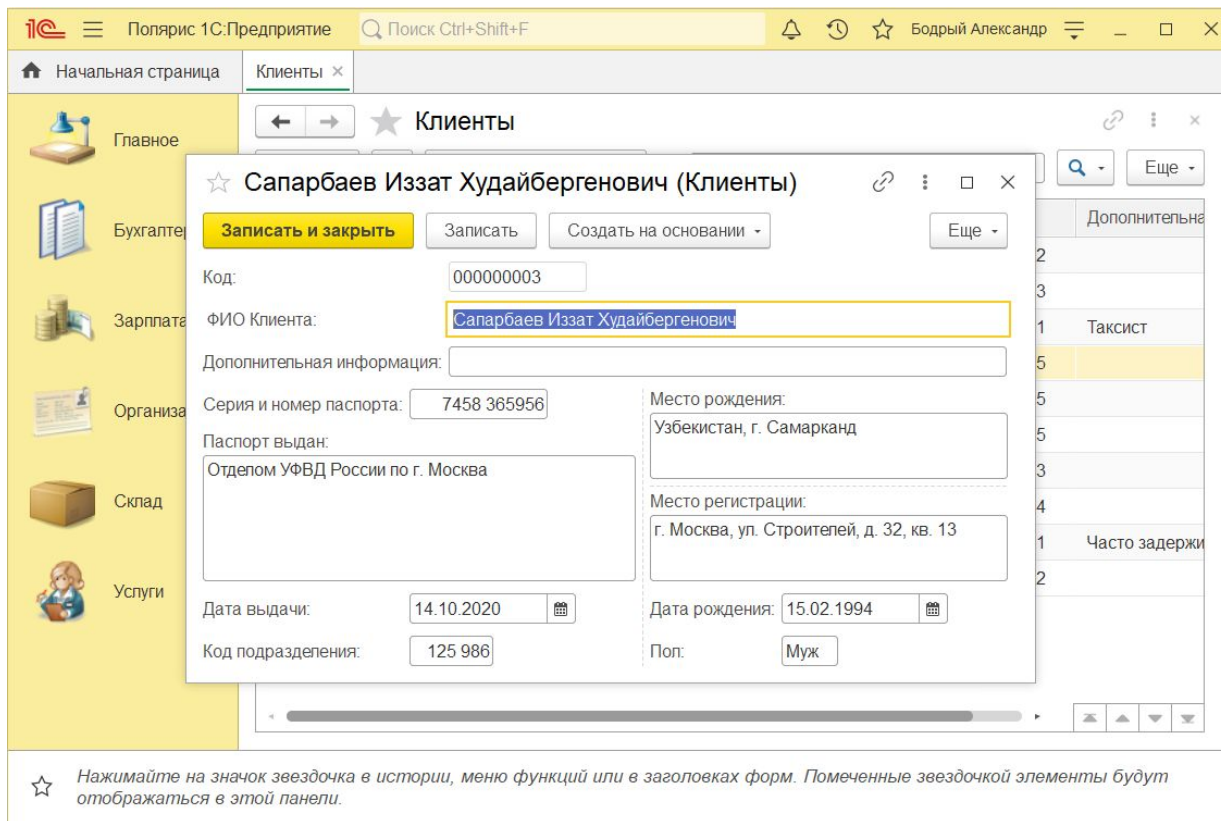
1С Полярис 1С:Предприятие Поиск Ctrl+Shift+F Бодрый Александр

Начальная страница Клиенты ×

Главное
Бухгалтер
Зарплата
Организа
Склад
Услуги

Клиенты

Еще

Дополнительна

2
3
1 Таксист
5
5
5
3
4
1 Часто задержи
2

Сапарбаев Иззат Худайбергенович (Клиенты)

Записать и закрыть Записать Создать на основании Еще

Код: 000000003

ФИО Клиента: Сапарбаев Иззат Худайбергенович

Дополнительная информация:

Серия и номер паспорта: 7458 365956

Паспорт выдан:
Отделом УФВД России по г. Москва

Место рождения:
Узбекистан, г. Самарканд

Место регистрации:
г. Москва, ул. Строителей, д. 32, кв. 13

Дата выдачи: 14.10.2020

Дата рождения: 15.02.1994

Код подразделения: 125 986

Пол: Муж

Нажимайте на значок звездочка в истории, меню функций или в заголовках форм. Помеченные звездочкой элементы будут отображаться в этой панели.